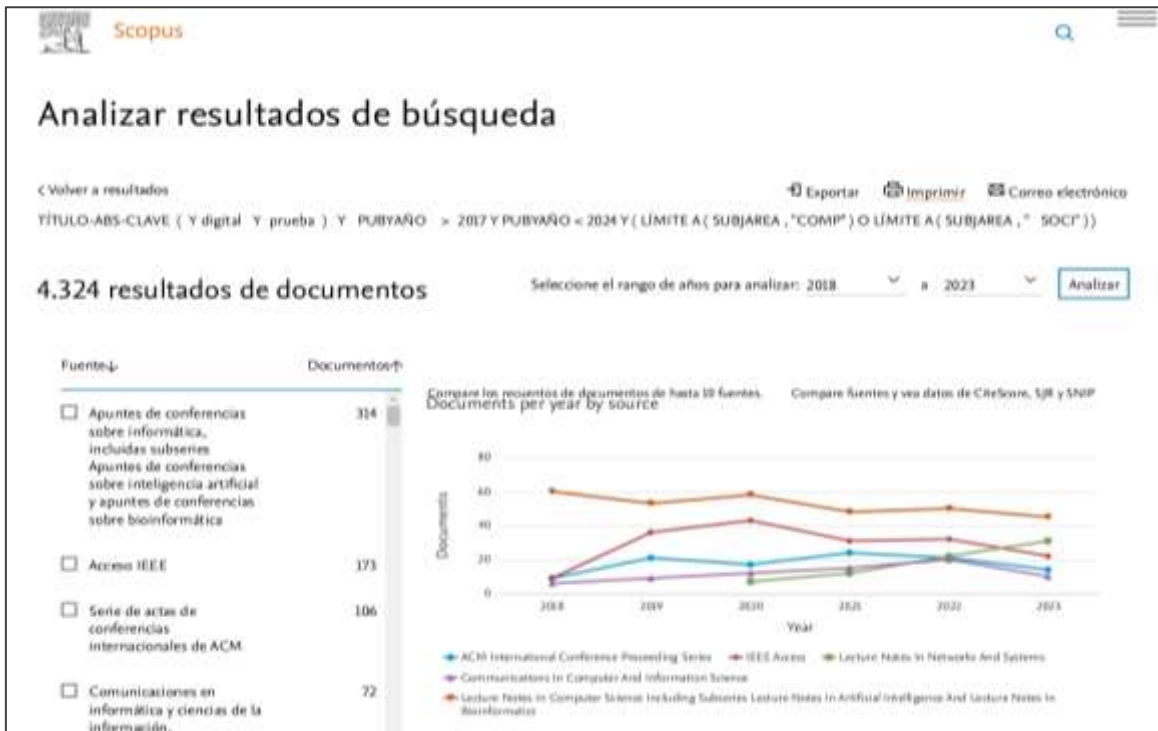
Scopus

Analizar resultados de búsqueda

< Volver a resultados

Exportar Imprimir Correo electrónico

TÍTULO-ABS-CLAVE ( Y digital Y prueba ) Y PUBYAÑO > 2017 Y PUBYAÑO < 2024 Y ( LÍMITE A ( SUBJAREA , "COMP" ) O LÍMITE A ( SUBJAREA , " SOCI" ))

4.324 resultados de documentos

Seleccione el rango de años para analizar: 2018 a 2023 Analizar

Fuente↓ Documentos↑

Compare los recuentos de documentos de hasta 10 fuentes. Compare fuentes y vea datos de CiteScore, SJR y SNIP

Documents per year by source

| Fuente | Documentos |
|---|---|
| Apuntes de conferencias sobre informática, incluidas subseries Apuntes de conferencias sobre inteligencia artificial y apuntes de conferencias sobre bioinformática | 314 |
| Acceso IEEE | 173 |
| Serie de actas de conferencias internacionales de ACM | 106 |
| Comunicaciones en informática y ciencias de la información | 72 |

80
60
40
20
0
Documents
2018 2019 2020 2021 2022 2023
Year

ACM International Conference Proceeding Series IEEE Access Lecture Notes In Networks And Systems
Communications In Computer And Information Science
Lecture Notes In Computer Science Including Subseries Lecture Notes In Artificial Intelligence And Lecture Notes In Bioinformatics